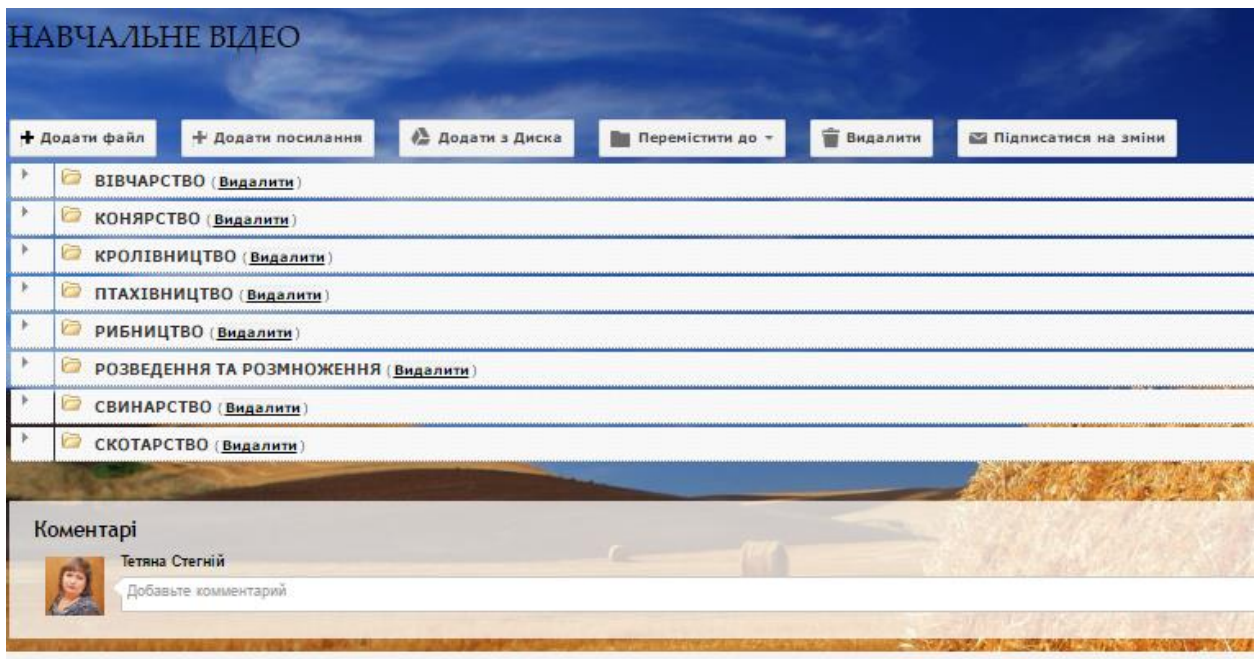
НАВЧАЛЬНЕ ВІДЕО

Додати файл | Додати посилання | Додати з Диска | Перемістити до | Видалити | Підписатися на зміни

ВІВЧАРСТВО (Видалити)
КОНЯРСТВО (Видалити)
КРОЛІВНИЦТВО (Видалити)
ПТАХІВНИЦТВО (Видалити)
РИБНИЦТВО (Видалити)
РОЗВЕДЕННЯ ТА РОЗМНОЖЕННЯ (Видалити)
СВИНАРСТВО (Видалити)
СКОТАРСТВО (Видалити)

Коментарі

Тетяна Стегній

Добавьте комментарий